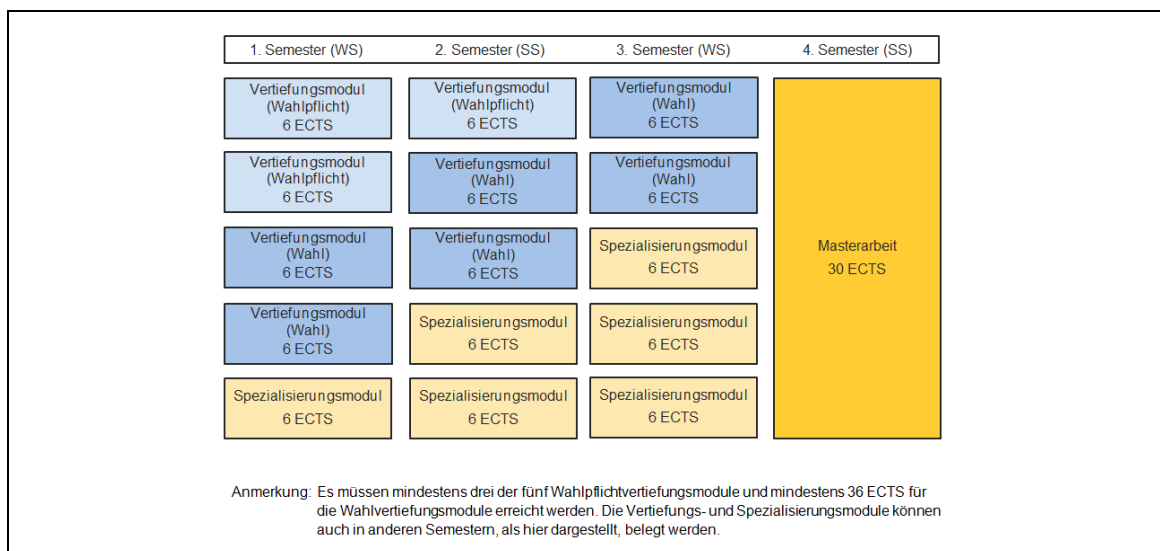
| 1. Semester (WS) | 2. Semester (SS) | 3. Semester (WS) | 4. Semester (SS) |
|---|---|---|---|
| Vertiefungsmodul (Wahlpflicht) 6 ECTS | Vertiefungsmodul (Wahlpflicht) 6 ECTS | Vertiefungsmodul (Wahl) 6 ECTS | Masterarbeit 30 ECTS |
| Vertiefungsmodul (Wahlpflicht) 6 ECTS | Vertiefungsmodul (Wahl) 6 ECTS | Vertiefungsmodul (Wahl) 6 ECTS | |
| Vertiefungsmodul (Wahl) 6 ECTS | Vertiefungsmodul (Wahl) 6 ECTS | Spezialisierungsmodul 6 ECTS | |
| Vertiefungsmodul (Wahl) 6 ECTS | Spezialisierungsmodul 6 ECTS | Spezialisierungsmodul 6 ECTS | |
| Spezialisierungsmodul 6 ECTS | Spezialisierungsmodul 6 ECTS | Spezialisierungsmodul 6 ECTS | |

Anmerkung: Es müssen mindestens drei der fünf Wahlpflichtvertiefungsmodule und mindestens 36 ECTS für die Wahlvertiefungsmodule erreicht werden. Die Vertiefungs- und Spezialisierungsmodule können auch in anderen Semestern, als hier dargestellt, belegt werden.